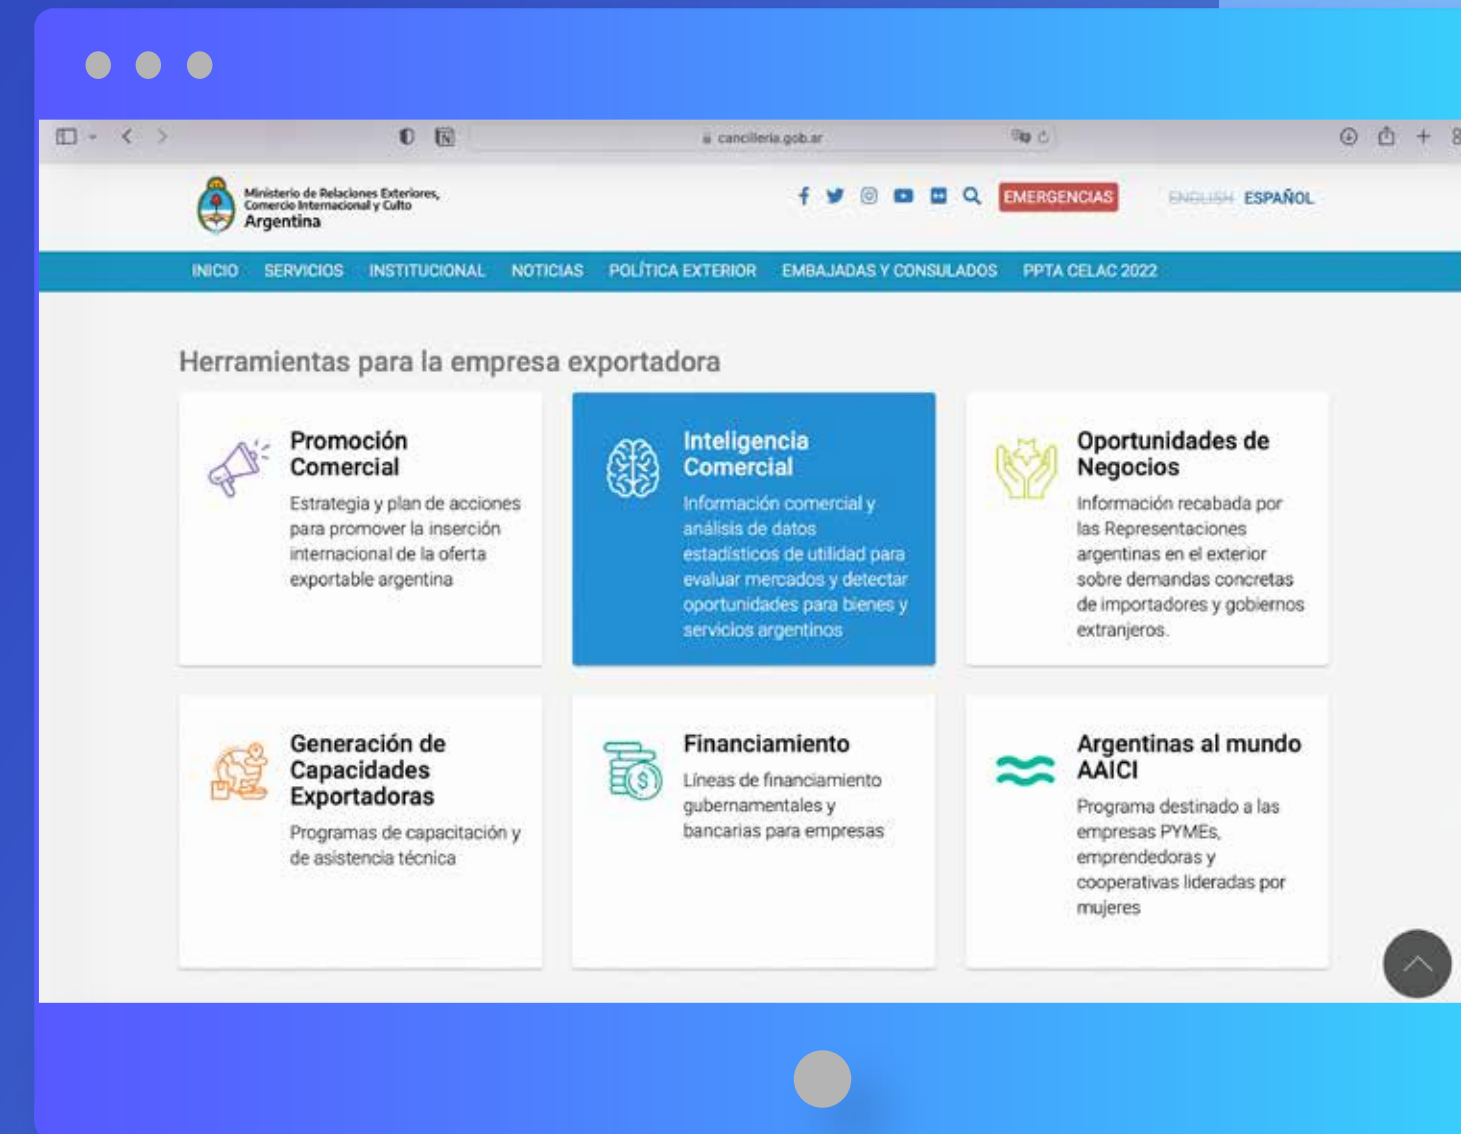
cancilleria.gob.ar

Ministerio de Relaciones Exteriores, Comercio Internacional y Culto
Argentina

EMERGENCIAS ENGLISH ESPAÑOL

INICIO SERVICIOS INSTITUCIONAL NOTICIAS POLÍTICA EXTERIOR EMBAJADAS Y CONSULADOS PPTA CELAC 2022

Herramientas para la empresa exportadora

Promoción Comercial
Estrategia y plan de acciones para promover la inserción internacional de la oferta exportable argentina

Inteligencia Comercial
Información comercial y análisis de datos estadísticos de utilidad para evaluar mercados y detectar oportunidades para bienes y servicios argentinos

Oportunidades de Negocios
Información recabada por las Representaciones argentinas en el exterior sobre demandas concretas de importadores y gobiernos extranjeros.

Generación de Capacidades Exportadoras
Programas de capacitación y de asistencia técnica

Financiamiento
Líneas de financiamiento gubernamentales y bancarias para empresas

Argentinas al mundo AAICI
Programa destinado a las empresas PYMEs, emprendedoras y cooperativas lideradas por mujeres